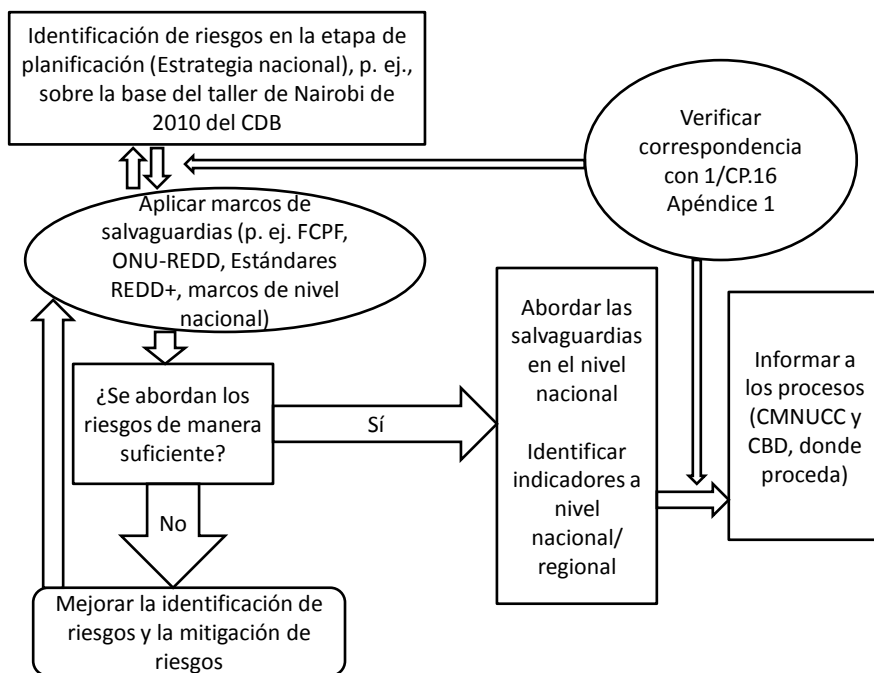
Identificación de riesgos en la etapa de planificación (Estrategia nacional), p. ej., sobre la base del taller de Nairobi de 2010 del CDB

Verificar correspondencia con 1/CP.16 Apéndice 1

Aplicar marcos de salvaguardias (p. ej. FCPF, ONU-REDD, Estándares REDD+, marcos de nivel nacional)

¿Se abordan los riesgos de manera suficiente?

Sí

No

Abordar las salvaguardias en el nivel nacional

Identificar indicadores a nivel nacional/ regional

Informar a los procesos (CMNUCC y CBD, donde proceda)

Mejorar la identificación de riesgos y la mitigación de riesgos